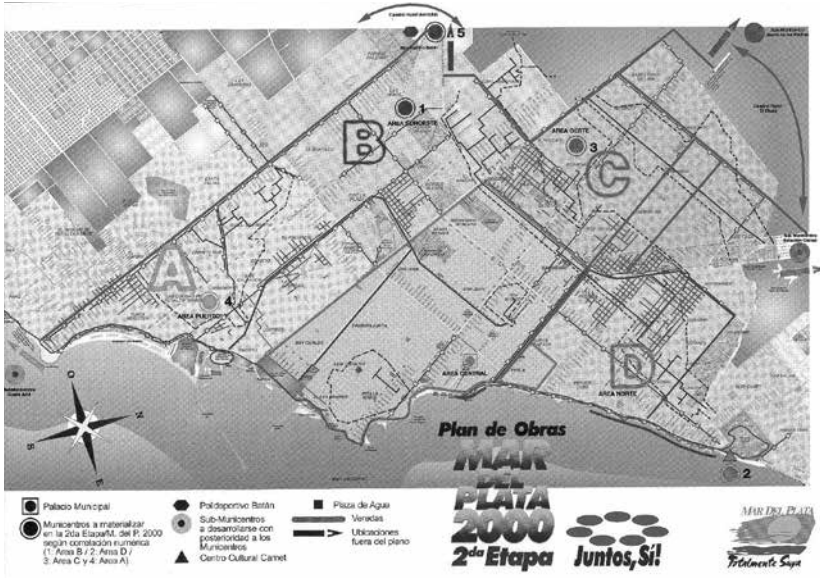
5
1
B
AREA OESTE
3
C
A
4
AREA PUERTO
D
AREA CENTRAL
AREA NORTE
2
O
N
S
Plan de Obras
MAR DEL PLATA 2000
2da Etapa
Juntos, Sí!
MAR DEL PLATA
Totalmente Suya

Palacio Municipal
Municentros a materializar en la 2da Etapa/M. del P. 2000 según correlación numérica (1: Area B / 2: Area D / 3: Area C y 4: Area A)
Polideportivo Batán
Sub-Municentros a desarrollarse con posterioridad a los Municentros
Centro Cultural Camet
Plaza de Agua
Veredas
Ubicaciones fuera del plano